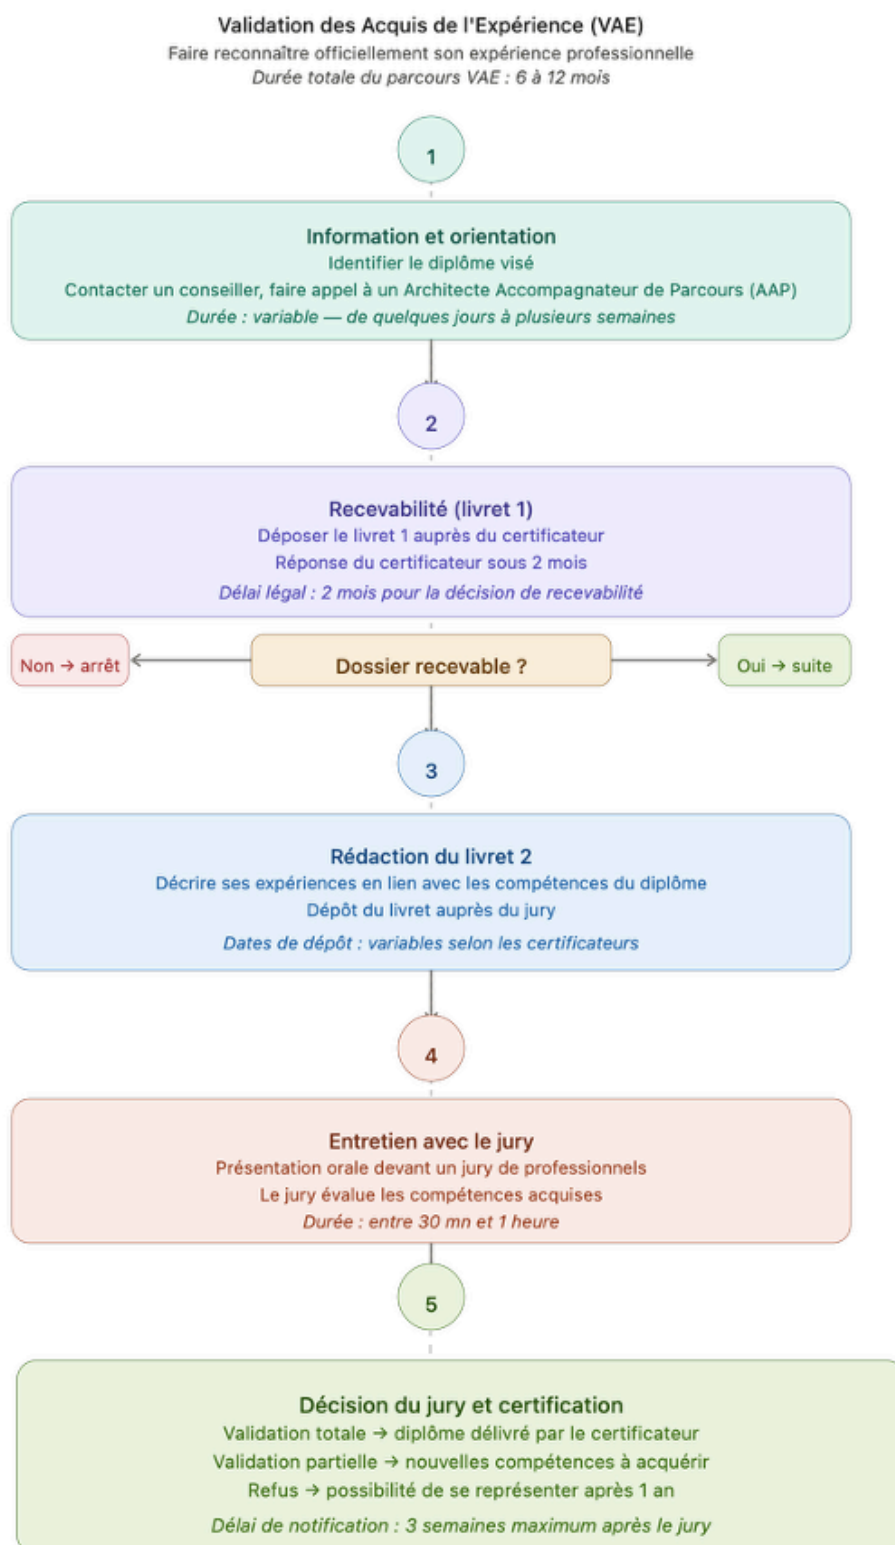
Validation des Acquis de l'Expérience (VAE)

Faire reconnaître officiellement son expérience professionnelle

*Durée totale du parcours VAE : 6 à 12 mois*

1

**Information et orientation**

Identifier le diplôme visé

Contacter un conseiller, faire appel à un Architecte Accompagnateur de Parcours (AAP)

*Durée : variable — de quelques jours à plusieurs semaines*

2

**Recevabilité (livret 1)**

Déposer le livret 1 auprès du certificateur

Réponse du certificateur sous 2 mois

*Délai légal : 2 mois pour la décision de recevabilité*

Non → arrêt

Dossier recevable ?

Oui → suite

3

**Rédaction du livret 2**

Décrire ses expériences en lien avec les compétences du diplôme

Dépôt du livret auprès du jury

*Dates de dépôt : variables selon les certificateurs*

4

**Entretien avec le jury**

Présentation orale devant un jury de professionnels

Le jury évalue les compétences acquises

*Durée : entre 30 mn et 1 heure*

5

**Décision du jury et certification**

Validation totale → diplôme délivré par le certificateur

Validation partielle → nouvelles compétences à acquérir

Refus → possibilité de se représenter après 1 an

*Délai de notification : 3 semaines maximum après le jury*